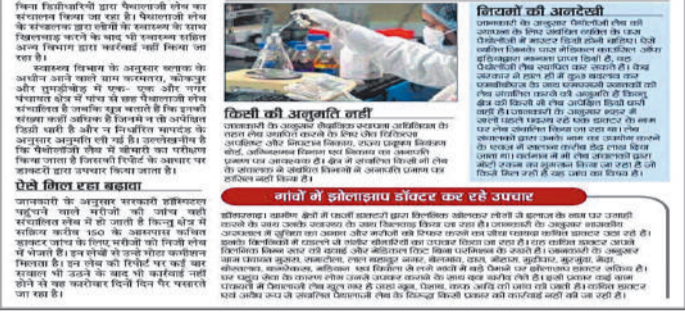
बिना डिग्रीधारियों द्वारा पैथालाजी लैब का संचालन किया जा रहा है। पैथालाजी लैब के संचालक द्वारा लोगों के स्वास्थ्य के साथ खिलवाड़ करने के बाद भी स्वास्थ्य सहित अन्य विभाग द्वारा कार्रवाई नहीं किया जा रहा है।

स्वास्थ्य विभाग के अनुसार ब्लाक के अधीन आने वाले ग्राम करमारा, कोकपुर और दुगई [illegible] में एक- एक और नगर पंचायत क्षेत्र में पांच से छह पैथालाजी लैब संचालित है जबकि सूत्र बताते हैं कि इनकी संख्या कहीं अधिक है जिनमें न तो योग्यता डिग्री धारी है और न निर्धारित मापदंड के अनुसार अनुमति ली गई है। उल्लेखनीय है कि पैथोलॉजी लैब में बीमारी का परीक्षण किया जाता है जिसकी रिपोर्ट के आधार पर डाक्टरों द्वारा उपचार किया जाता है।

ऐसे मिल रहा बढ़ावा

जानकारी के अनुसार सरकारी हॉस्पिटल पहुंचने वाले मरीजों की जांच वहीं संचालित लैब में हो जाती है किन्तु क्षेत्र में सक्रिय करीब 150 के आसपास कथित डाक्टर जांच के लिए, मरीजों को निजी लैब में भेजते है। इन लैबों से उन्हें मोटा कमीशन मिलता है। इन लैब की रिपोर्ट पर कई बार सवाल भी उठने के बाद भी कार्रवाई नहीं होने से यह कारोबार दिनों दिन फैल पसारते जा रहा है।

किसी की अनुमति नहीं

जानकारी के अनुसार क्लीनिकल स्थापना अधिनियम के तहत लैब संचालित करने के लिए सीएमएचओ कार्यालय अनुमति एवं पंजीयन कराना, राज्य प्रदूषण नियंत्रण बोर्ड, अग्निशमन विभाग एवं नगरीय निकाय से अनापत्ति प्रमाण पत्र आवश्यक है। क्षेत्र में संचालित किसी भी लैब के संचालक ने संबंधित विभागों से अनापत्ति प्रमाण पत्र हासिल नहीं किया है।

नियमों की अनदेखी

जानकारों के अनुसार पैथोलॉजी लैब का संचालन के लिए संबंधित व्यक्ति के पास पैथोलॉजी में मास्टर डिग्री होनी चाहिए। ऐसे व्यक्ति जिनके पास मेडिकल काउंसिल और इंडियन का मान्यता प्राप्त डिग्री है, वह पैथोलॉजी लैब संचालित कर सकते हैं। केंद्र सरकार ने हाल ही में कुछ बदलाव कर एमबीबीएस के साथ समकक्ष अहर्ता वालों को लैब संचालित करने की अनुमति दी है, किन्तु क्षेत्र की किसी भी लैब में अपेक्षित डिग्री धारी नहीं है। जानकारी के अनुसार कुछ लैब तो ऐसे भी है जहां पहले कभी एक डॉक्टर के नाम पर लैब संचालित किया जा रहा था। लैब संचालकों द्वारा उनकी मान्यता के आधार पर ही संचालन करने की जानकारी दी जा रही है, ऐसा पुराना लाइसेंस करीब डेढ़ लाख किया जाता था। संचालक ने भी लैब आमतौर पर इसी डिग्री रखकर का मुनाफा किया जा रहा है। वे किसी तरह की प्रक्रिया पर भी नहीं हैं।

गांवों में झोलाछाप डॉक्टर कर रहे उपचार

डिंडोरी। ग्रामीण क्षेत्रों में फर्जी डाक्टरों द्वारा क्लिनिक खोलकर लोगों के इलाज के नाम पर उनकी जानों के साथ खिलवाड़ किया जा रहा है। जानकारों के अनुसार कथित डाक्टरों में ज्यादातर के पास कोई डिग्री नहीं है। इनके क्लिनिकों में छोटी से बड़ी बीमारियों का उपचार किया जा रहा है। इन कथित डाक्टर अपने क्लीनिक में पलंग लगाकर मरीजों का भर्ती कर उपचार कर रहे हैं। जानकारों के अनुसार ग्राम करमारा, कुसमी, समनापुर, बजाग, शहपुरा, मेंहदवानी, मुड़कीपार, गाड़ासरई, अमरपुर, बिछिया, करंजिया, गोरखपुर आदि गांवों में यह कथित डाक्टर सक्रिय है। यह खुद ही ग्रामीणों को दवाई भी देते हैं। ऐसे में कई बार मरीजों की जान पर बन आती है। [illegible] ग्रामीणों द्वारा शिकायत किए जाने के बाद भी स्वास्थ्य विभाग द्वारा कार्रवाई नहीं की जाती है।